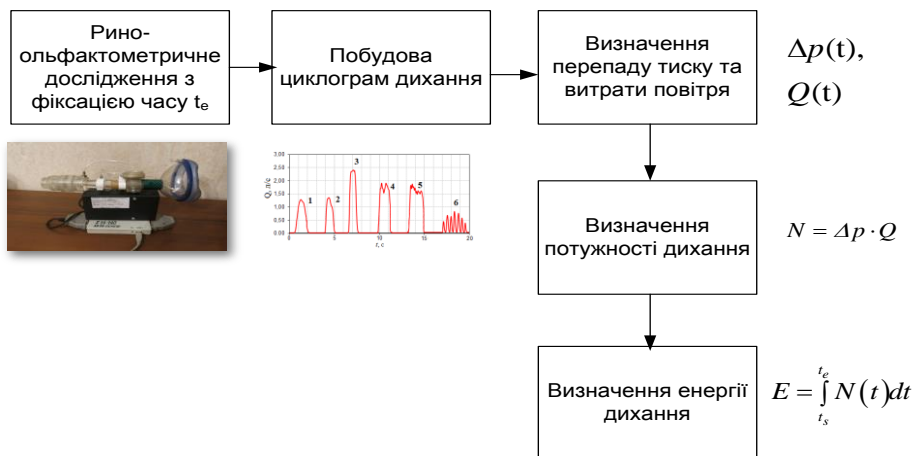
Рино-ольфактометричне дослідження з фіксацією часу $t_e$

Побудова циклограм дихання

Визначення перепаду тиску та витрати повітря

$\Delta p(t)$,

$Q(t)$

3.00
2.50
2.00
1.50
1.00
0.50
0.00
0 5 10 15 20
Q, л/с
t, с
1 2 3 4 5 6

Визначення потужності дихання

$N = \Delta p \cdot Q$

Визначення енергії дихання

$E = \int_{t_s}^{t_e} N(t) dt$